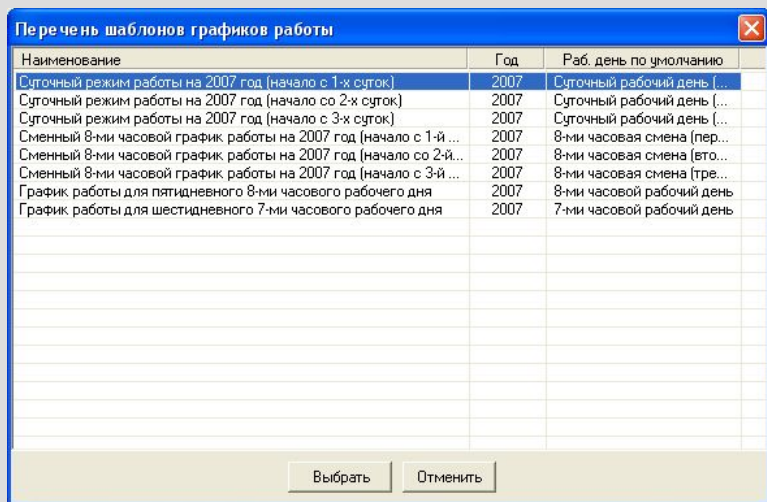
Перечень шаблонов графиков работы

| Наименование | Год | Раб. день по умолчанию |
|---|---|---|
| Суточный режим работы на 2007 год (начало с 1-х суток) | 2007 | Суточный рабочий день (... |
| Суточный режим работы на 2007 год (начало со 2-х суток) | 2007 | Суточный рабочий день (... |
| Суточный режим работы на 2007 год (начало с 3-х суток) | 2007 | Суточный рабочий день (... |
| Сменный 8-ми часовой график работы на 2007 год (начало с 1-й ... | 2007 | 8-ми часовая смена (пер... |
| Сменный 8-ми часовой график работы на 2007 год (начало со 2-й... | 2007 | 8-ми часовая смена (вто... |
| Сменный 8-ми часовой график работы на 2007 год (начало с 3-й ... | 2007 | 8-ми часовая смена (тре... |
| График работы для пятидневного 8-ми часового рабочего дня | 2007 | 8-ми часовой рабочий день |
| График работы для шестидневного 7-ми часового рабочего дня | 2007 | 7-ми часовой рабочий день |

Выбрать Отменить